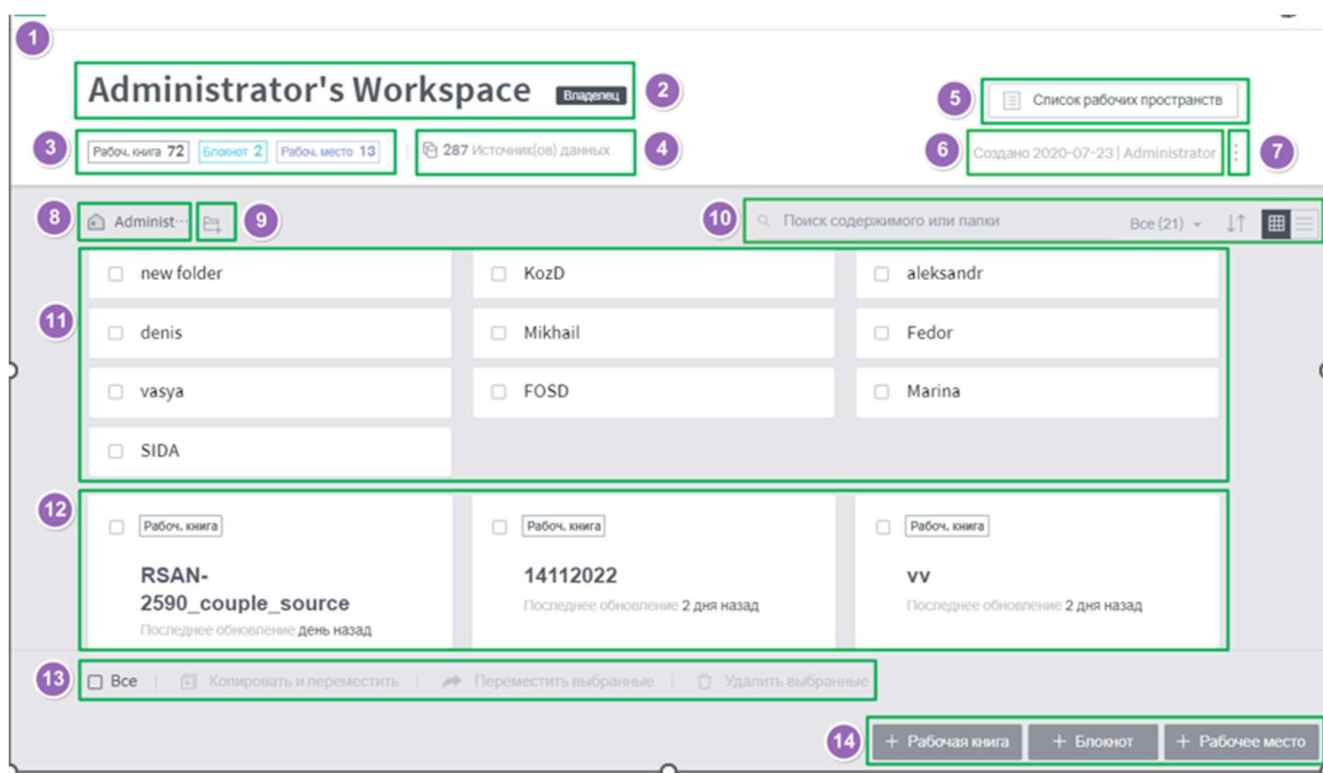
1

Administrator's Workspace Владелец 2

5 Список рабочих пространств

3 Рабоч. книга 72 Блокнот 2 Рабоч. место 13

287 Источник(ов) данных 4

6 Создано 2020-07-23 | Administrator 7

8 Administ··· 9

10 Поиск содержимого или папки Все (21)

11

new folder

KozD

aleksandr

denis

Mikhail

Fedor

vasya

FOSD

Marina

SIDA

12

Рабоч. книга
RSAN-2590_couple_source
Последнее обновление день назад

Рабоч. книга
14112022
Последнее обновление 2 дня назад

Рабоч. книга
vv
Последнее обновление 2 дня назад

13 Все | Копировать и переместить | Переместить выбранные | Удалить выбранные

14 + Рабочая книга + Блокнот + Рабочее место